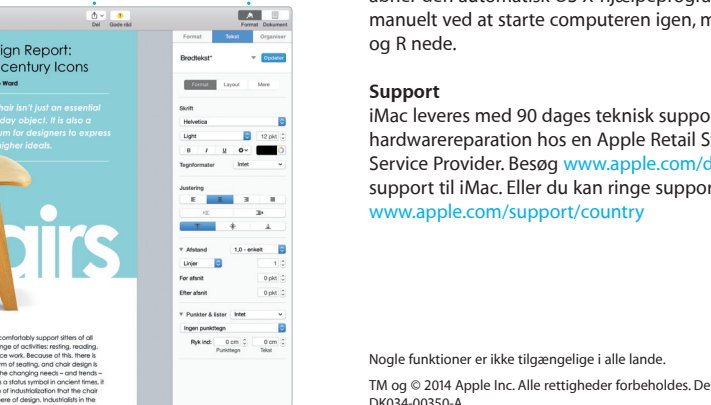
Del Gode råd

Format Dokument

Format Tekst Organiser

Brødtekst* Opdater

Format Layout Mere

Skrift

Helvetica

Light 12 pkt

B I U

Tegnformater Intet

Justering

Afstand 1,0 - enkelt

Linjer 1

Før afsnit 0 pkt

Efter afsnit 0 pkt

Punkter & lister Intet

Ingen punkttegn

Ryk ind: 0 cm 0 cm
Punkttegn Tekst

ign Report:
century Icons
Ward

hair isn't just an essential
day object. It is also a
um for designers to express
igher ideals.

airs

comfortably support sitters of all
nge of activities: resting, reading,
ce work. Because of this, there is
rm of seating, and chair design is
the changing needs – and trends –
a status symbol in ancient times, it
of industrialization that the chair
ere of design. Industrialists in the

åbner den automatisk OS X-hjælpeprogra
manuelt ved at starte computeren igen, m
og R nede.

Support
iMac leveres med 90 dages teknisk suppo
hardwarereparation hos en Apple Retail S
Service Provider. Besøg www.apple.com/d
support til iMac. Eller du kan ringe suppor
www.apple.com/support/country

Nogle funktioner er ikke tilgængelige i alle lande.

TM og © 2014 Apple Inc. Alle rettigheder forbeholdes. De
DK034-00350-A